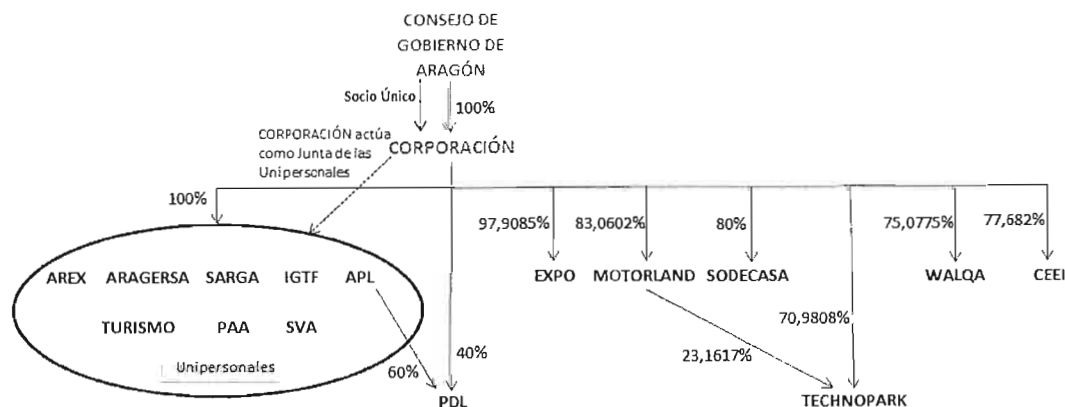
CONSEJO DE GOBIERNO DE ARAGÓN

Socio Único

100%

CORPORACIÓN actúa como Junta de las Unipersonales

CORPORACIÓN

100%

97,9085%

83,0602%

80%

75,0775%

77,682%

AREX ARAGERSA SARGA IGTF APL

TURISMO PAA SVA

Unipersonales

EXPO

MOTORLAND

SODECASA

WALQA

CEEI

70,9808%

40%

60%

23,1617%

PDL

TECHNOPARK